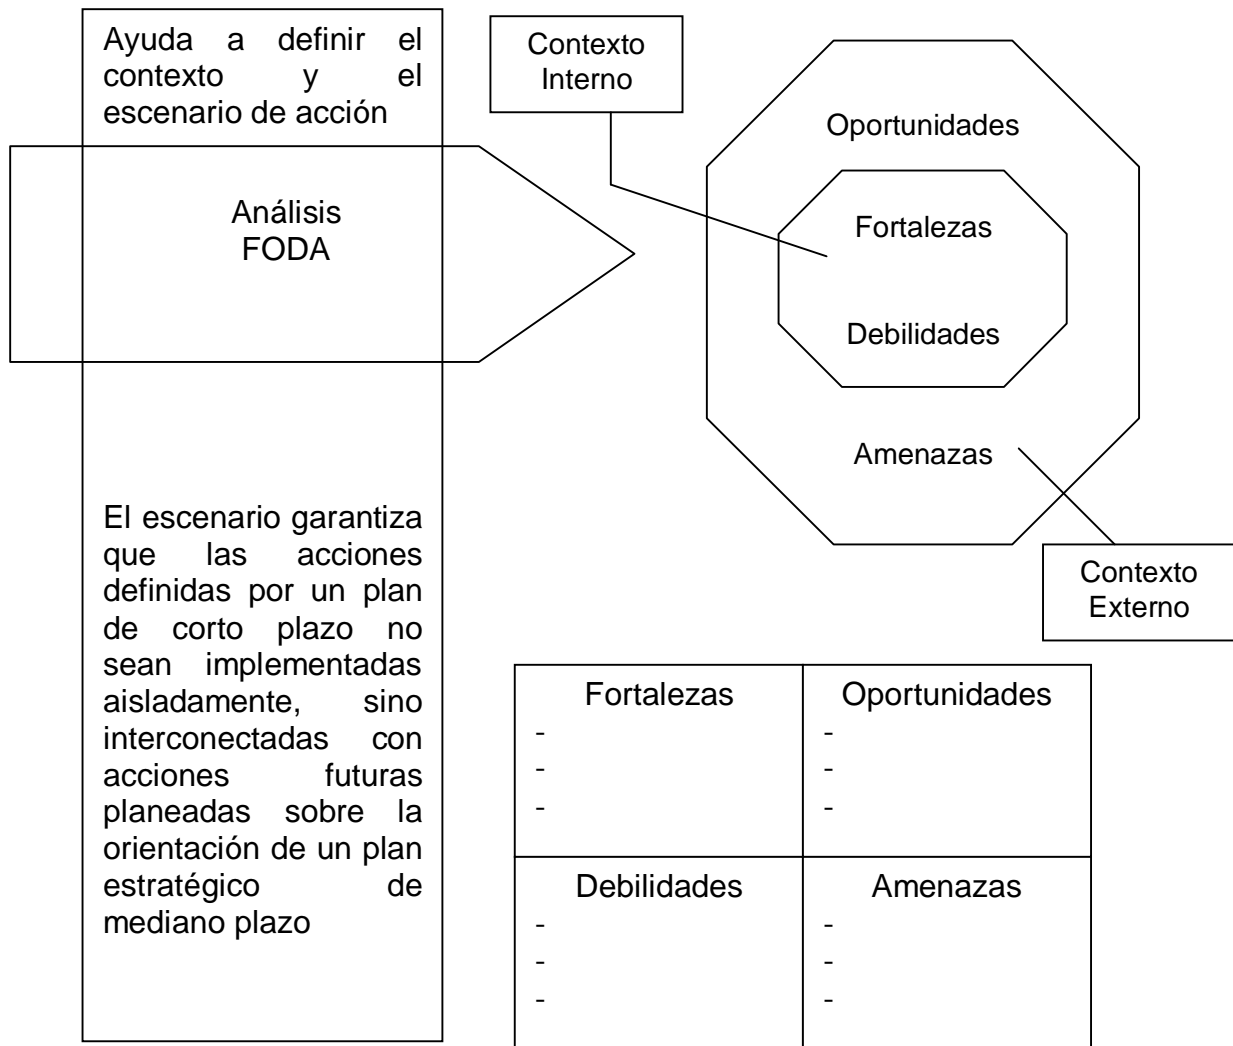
Ayuda a definir el contexto y el escenario de acción

Análisis FODA

El escenario garantiza que las acciones definidas por un plan de corto plazo no sean implementadas aisladamente, sino interconectadas con acciones futuras planeadas sobre la orientación de un plan estratégico de mediano plazo

Contexto Interno

Oportunidades

Fortalezas

Debilidades

Amenazas

Contexto Externo

| Fortalezas<br>-<br>-<br>- | Oportunidades<br>-<br>-<br>- |
|---|---|
| Debilidades<br>-<br>-<br>- | Amenazas<br>-<br>-<br>- |